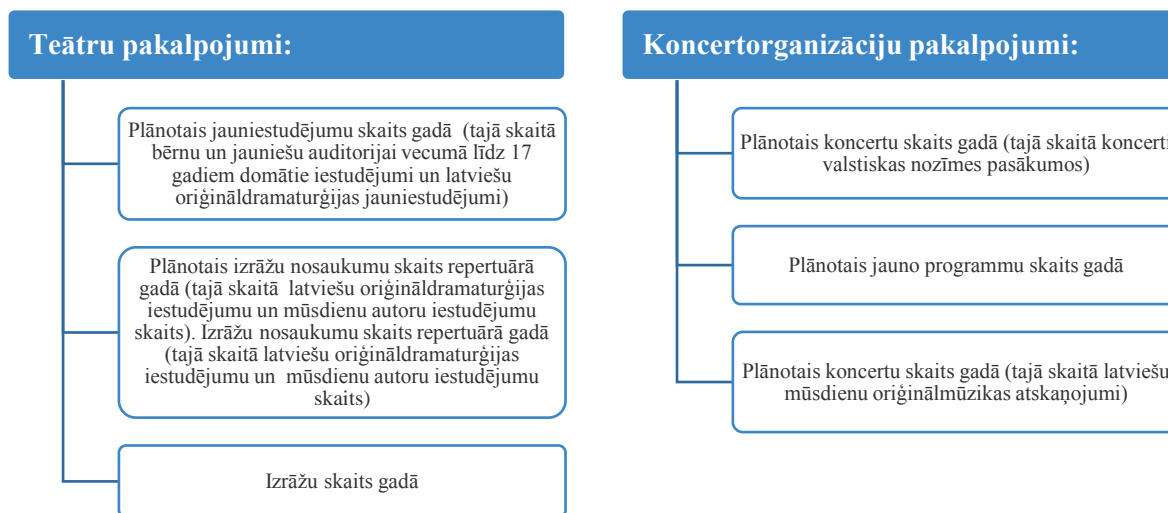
Teātru pakalpojumi:

Plānotais jauniestudējumu skaits gadā (tajā skaitā bērnu un jauniešu auditorijai vecumā līdz 17 gadiem domātie iestudējumi un latviešu oriģināldramaturģijas jauniestudējumi)

Plānotais izrāžu nosaukumu skaits repertuārā gadā (tajā skaitā latviešu oriģināldramaturģijas iestudējumu un mūsdienu autoru iestudējumu skaits). Izrāžu nosaukumu skaits repertuārā gadā (tajā skaitā latviešu oriģināldramaturģijas iestudējumu un mūsdienu autoru iestudējumu skaits)

Izrāžu skaits gadā

Koncertorganizāciju pakalpojumi:

Plānotais koncertu skaits gadā (tajā skaitā koncerti valstiskas nozīmes pasākumos)

Plānotais jauno programmu skaits gadā

Plānotais koncertu skaits gadā (tajā skaitā latviešu mūsdienu oriģinālmūzikas atskaņojumi)